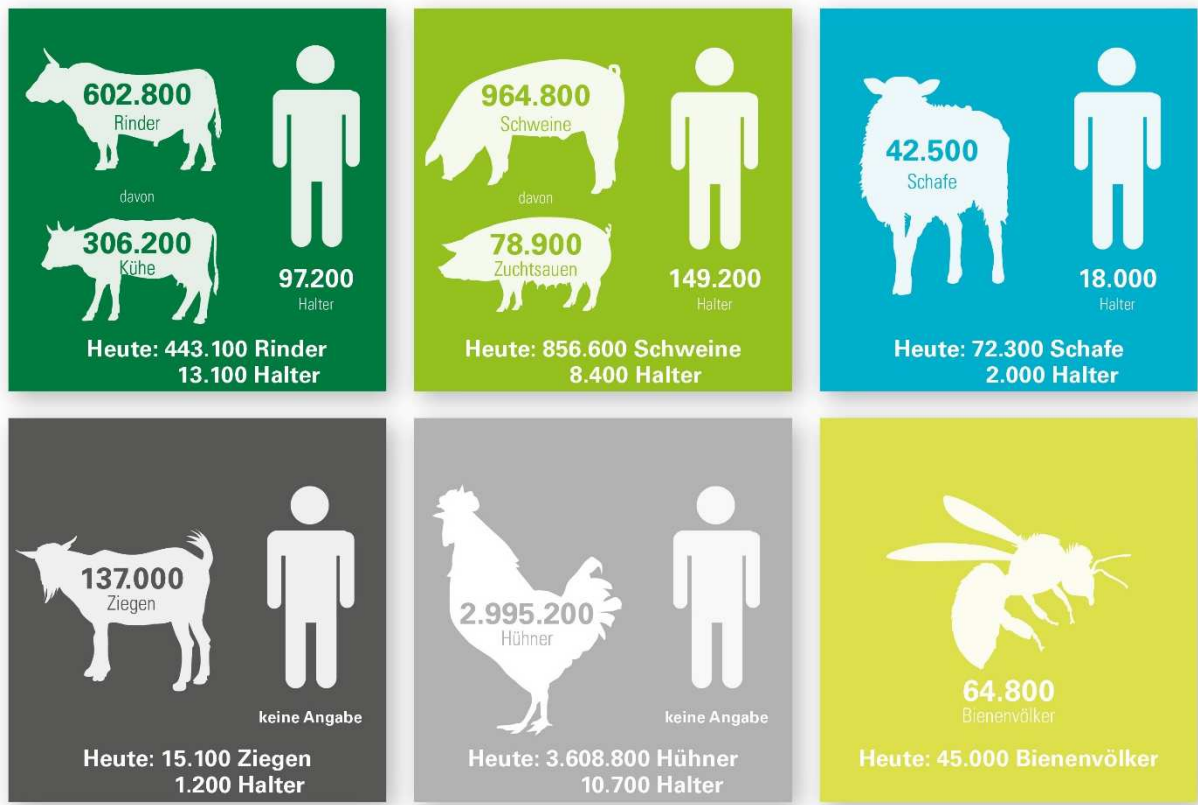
602.800
Rinder

davon

306.200
Kühe

97.200
Halter

Heute: 443.100 Rinder
13.100 Halter

964.800
Schweine

davon

78.900
Zuchtsauen

149.200
Halter

Heute: 856.600 Schweine
8.400 Halter

42.500
Schafe

18.000
Halter

Heute: 72.300 Schafe
2.000 Halter

137.000
Ziegen

keine Angabe

Heute: 15.100 Ziegen
1.200 Halter

2.995.200
Hühner

keine Angabe

Heute: 3.608.800 Hühner
10.700 Halter

64.800
Bienenvölker

Heute: 45.000 Bienenvölker